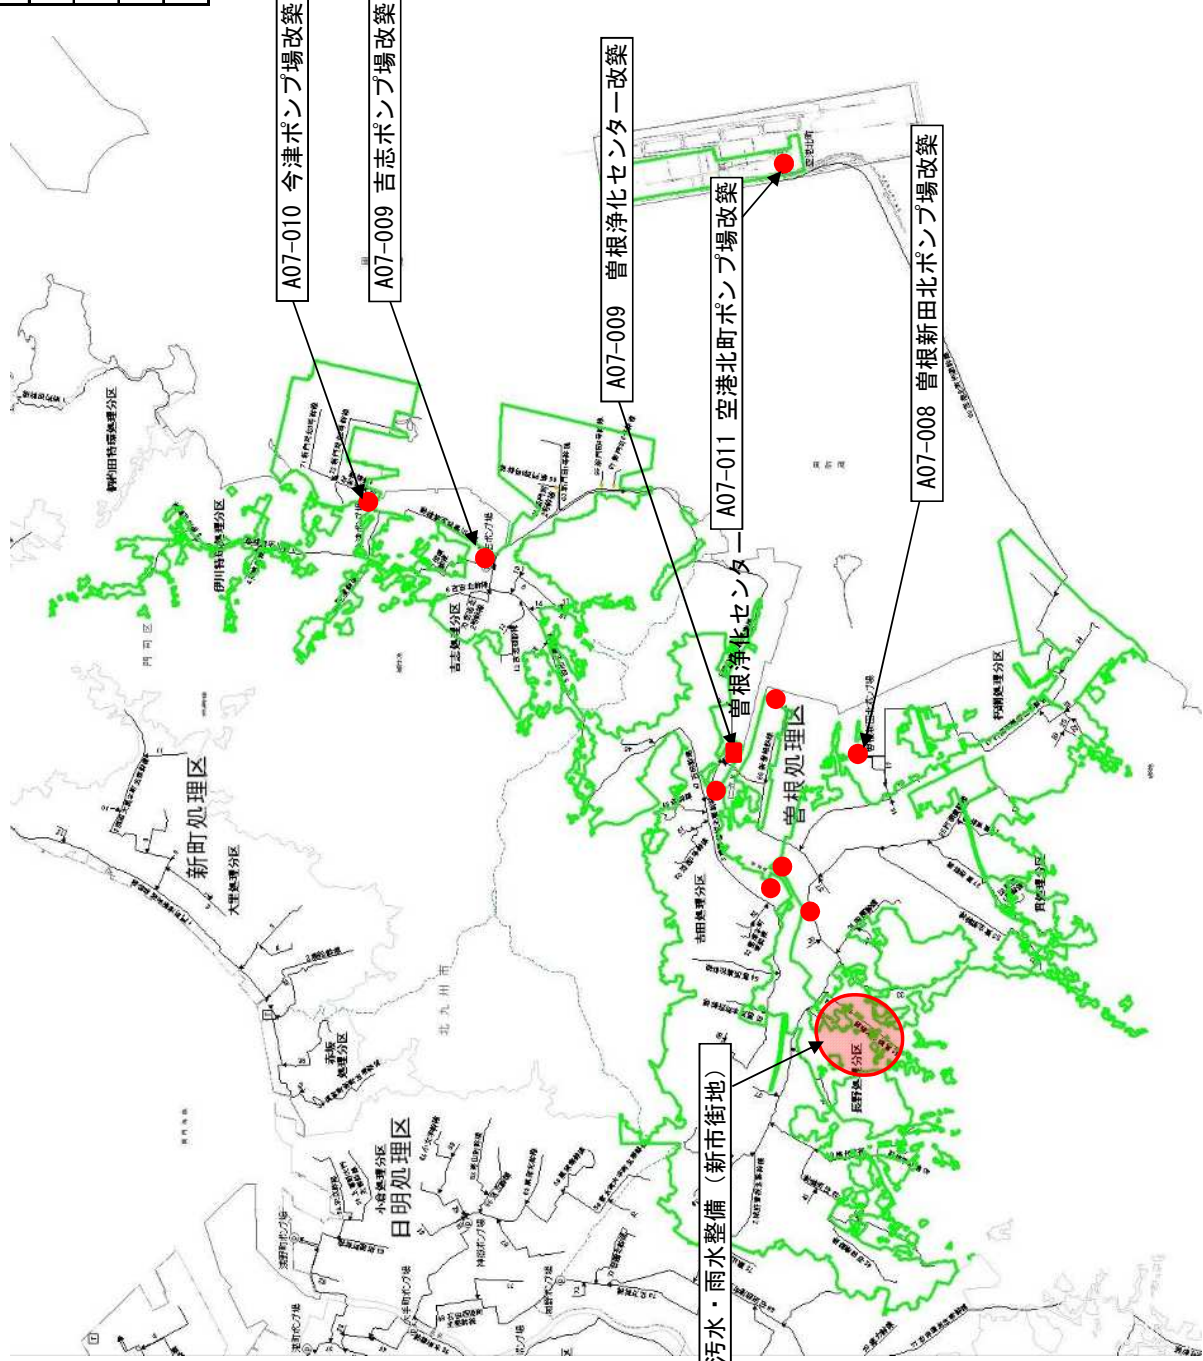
A07-010 今津ポンプ場改築

A07-009 吉志ポンプ場改築

A07-009 曽根浄化センター改築

A07-011 空港北町ポンプ場改築

A07-008 曽根新田北ポンプ場改築

曽根浄化センター

曽根処理区

新町処理区

日明処理区

汚水・雨水整備（新市街地）

吉志処理分区

伊川特殊処理分区

曽根新田特殊処理分区

大里処理分区

赤坂処理分区

小倉処理分区

吉田処理分区

朽網処理分区

貫処理分区

長野処理分区

北九州市